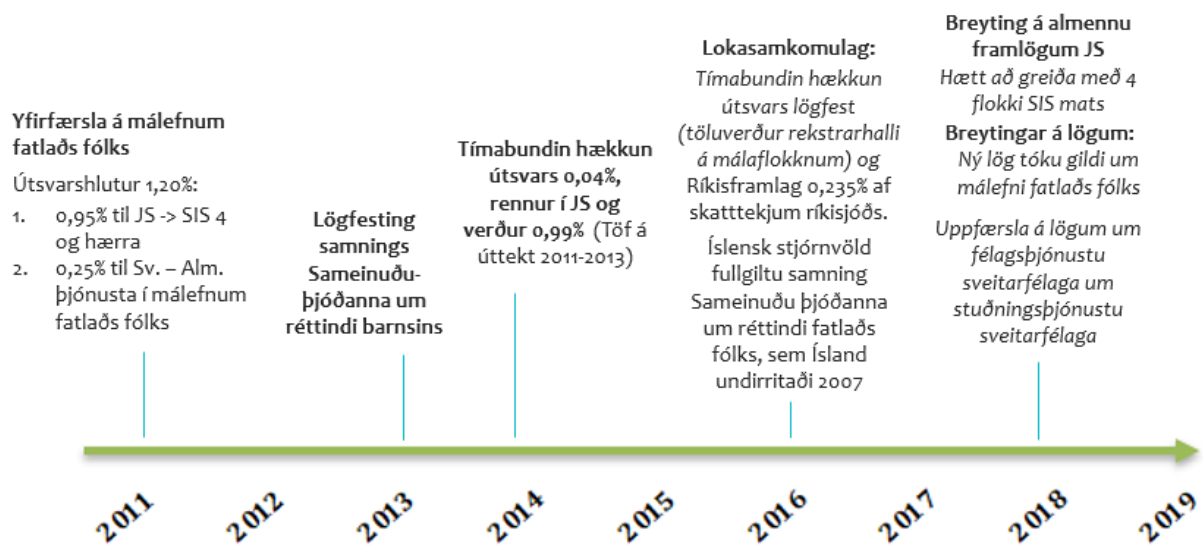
**Yfirfærsla á málefnum fatlaðs fólks**

Útsvarshlutur 1,20%:

1. 0,95% til JS -> SIS 4 og hærra
2. 0,25% til Sv. – Alm. þjónusta í málefnum fatlaðs fólks

**Lögfesting samnings Sameinuðu-þjóðanna um réttindi barnsins**

**Tímabundin hækkun útsvars 0,04%, rennur í JS og verður 0,99%** (Töf á úttekt 2011-2013)

**Lokasamkomulag:**
*Tímabundin hækkun útsvars lögfest (töluverður rekstrarhalli á málaflokknum)* og Ríkisframlag 0,235% af skatttekjum ríkisjóðs.

Íslensk stjórnvöld fullgiltu samning Sameinuðu þjóðanna um réttindi fatlaðs fólks, sem Ísland undirritaði 2007

**Breyting á almennu framlögum JS**
*Hætt að greiða með 4 flokki SIS mats*

**Breytingar á lögum:**
*Ný lög tóku gildi um málefni fatlaðs fólks*

*Uppfærsla á lögum um félagsþjónustu sveitarfélaga um stuðningsþjónustu sveitarfélaga*

2011 2012 2013 2014 2015 2016 2017 2018 2019